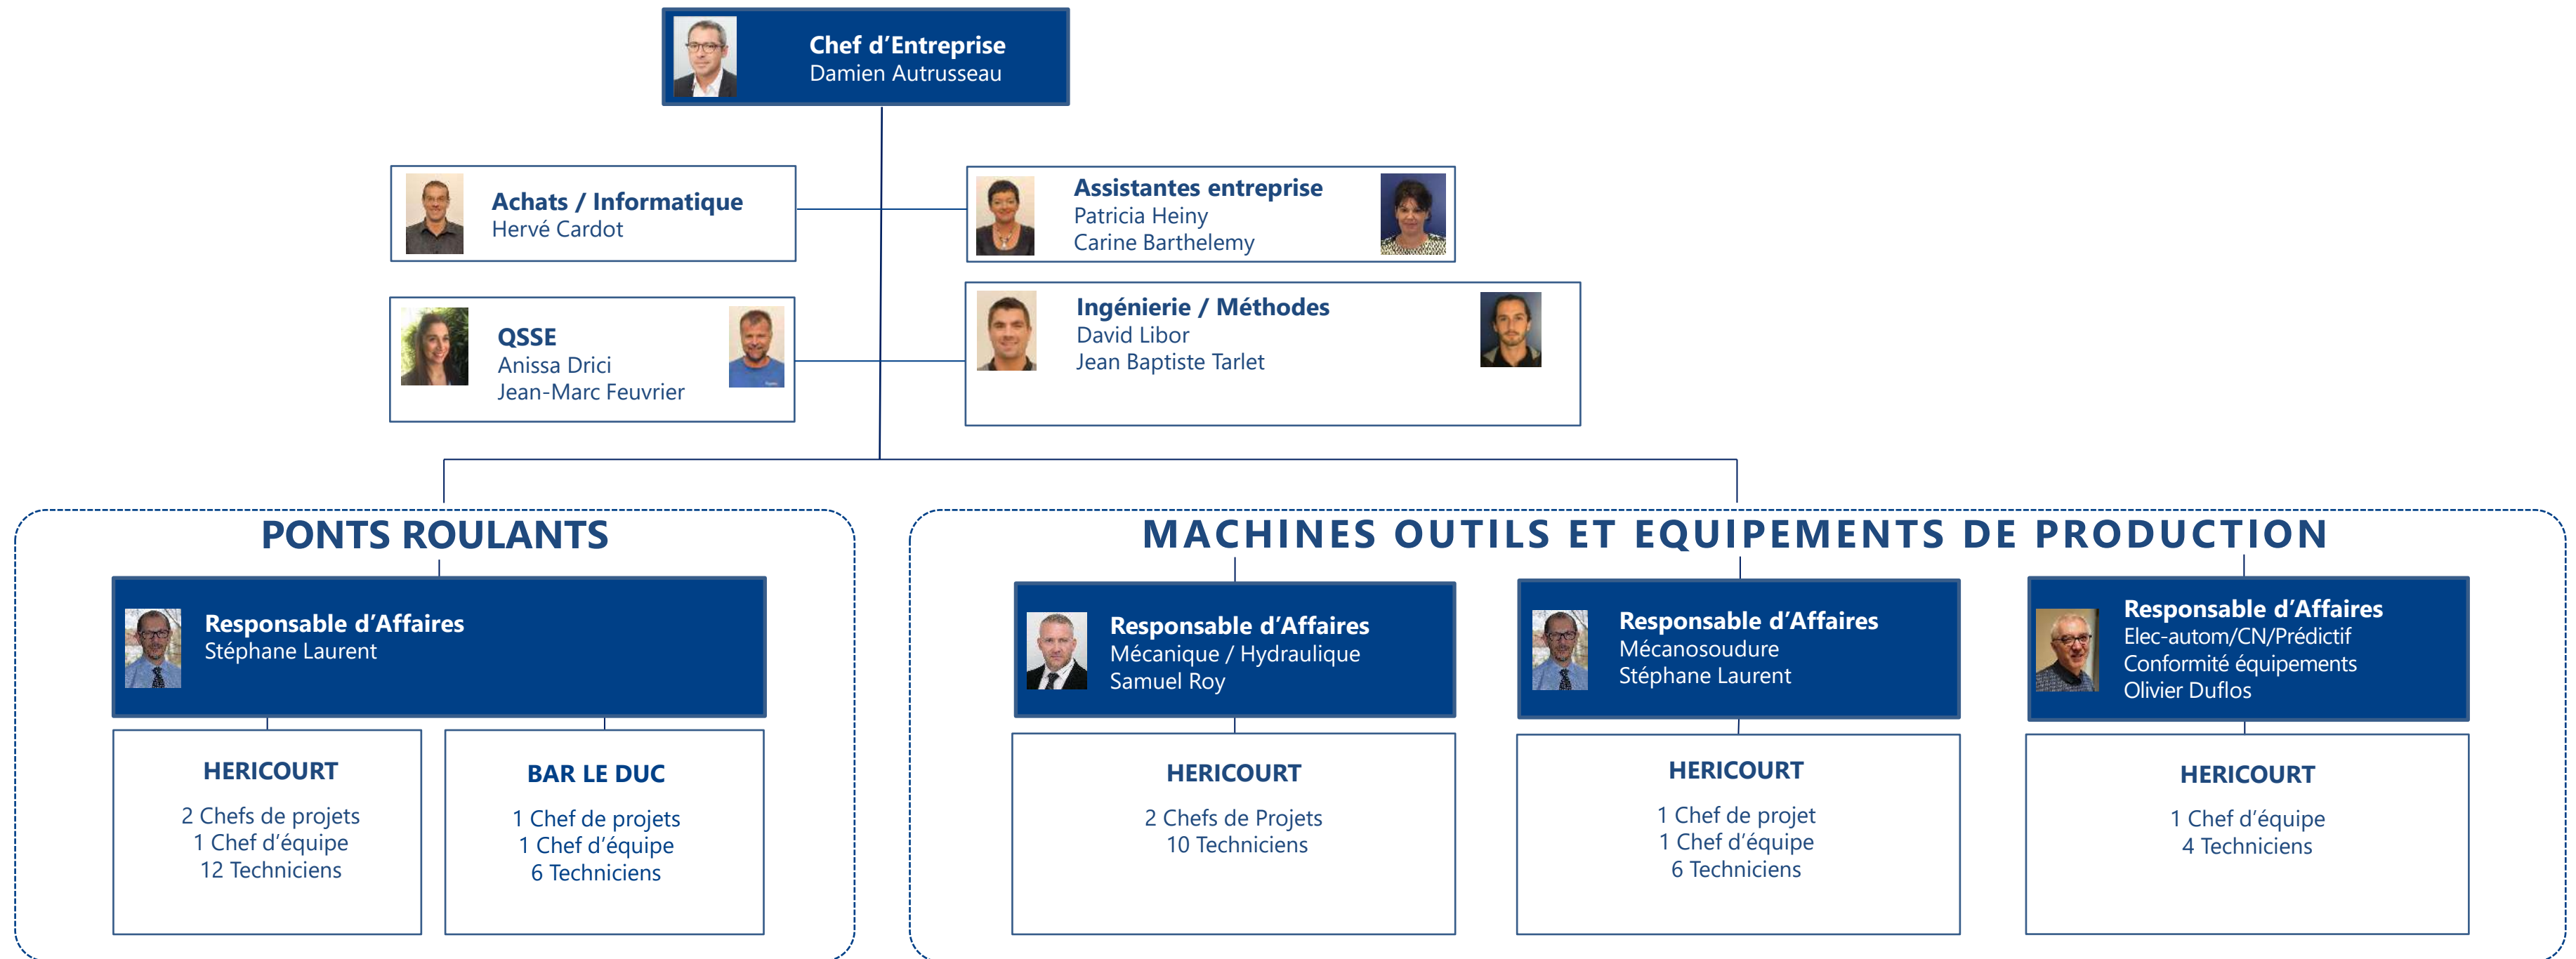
Chef d'Entreprise
Damien Autrusseau

Achats / Informatique
Hervé Cardot

Assistantes entreprise
Patricia Heiny
Carine Barthelemy

QSSE
Anissa Drici
Jean-Marc Feuvrier

Ingénierie / Méthodes
David Libor
Jean Baptiste Tarlet

PONTS ROULANTS

Responsable d'Affaires
Stéphane Laurent

HERICOURT
2 Chefs de projets
1 Chef d'équipe
12 Techniciens

BAR LE DUC
1 Chef de projets
1 Chef d'équipe
6 Techniciens

MACHINES OUTILS ET EQUIPEMENTS DE PRODUCTION

Responsable d'Affaires
Mécanique / Hydraulique
Samuel Roy

HERICOURT
2 Chefs de Projets
10 Techniciens

Responsable d'Affaires
Mécanosoudure
Stéphane Laurent

HERICOURT
1 Chef de projet
1 Chef d'équipe
6 Techniciens

Responsable d'Affaires
Elec-autom/CN/Prédictif
Conformité équipements
Olivier Duflos

HERICOURT
1 Chef d'équipe
4 Techniciens